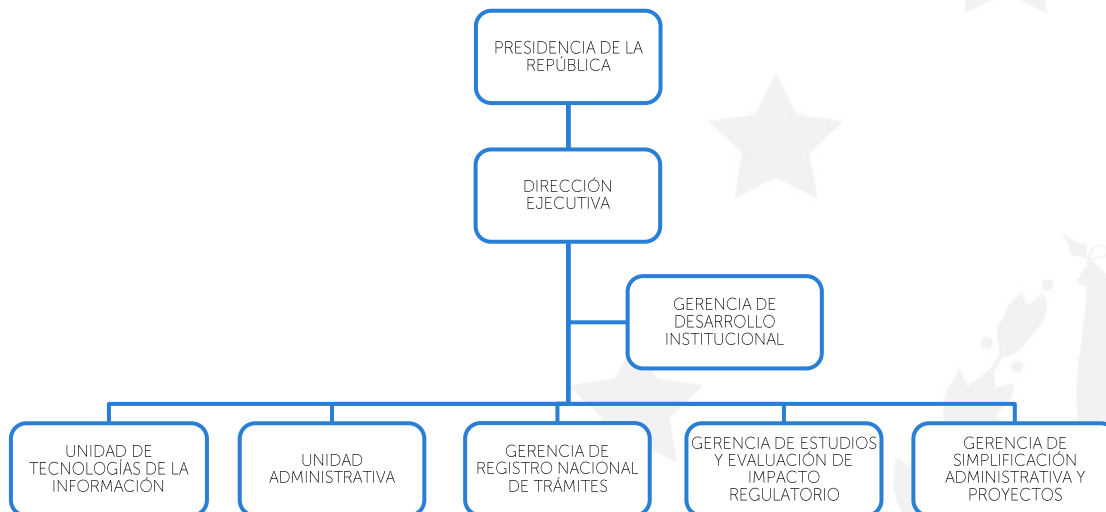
PRESIDENCIA DE LA REPÚBLICA

DIRECCIÓN EJECUTIVA

GERENCIA DE DESARROLLO INSTITUCIONAL

UNIDAD DE TECNOLOGÍAS DE LA INFORMACIÓN

UNIDAD ADMINISTRATIVA

GERENCIA DE REGISTRO NACIONAL DE TRÁMITES

GERENCIA DE ESTUDIOS Y EVALUACIÓN DE IMPACTO REGULATORIO

GERENCIA DE SIMPLIFICACIÓN ADMINISTRATIVA Y PROYECTOS